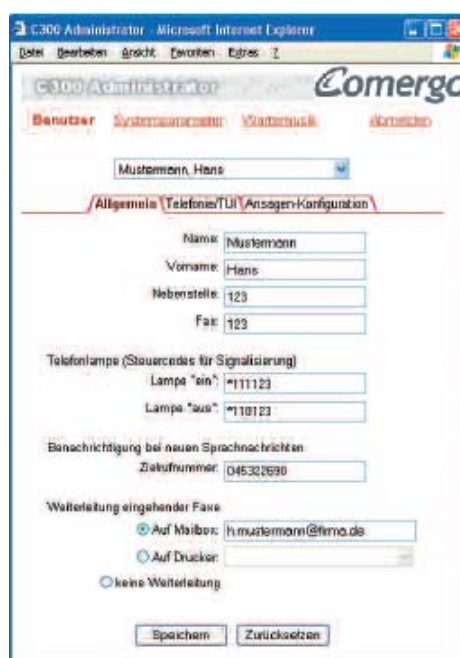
C300 Administrator - Microsoft Internet Explorer

Datei Bearbeiten Ansicht Favoriten Extras ?

C300 Administrator

Comergo

Benutzer Systemparameter Wartemusik abmelden

Mustermann, Hans

Allgemein Telefonie/TUI Ansagen-Konfiguration

Name: Mustermann

Vorname: Hans

Nebenstelle: 123

Fax: 123

Telefonlampe (Steuercodes für Signalisierung)

Lampe "ein": *111123

Lampe "aus": *110123

Benachrichtigung bei neuen Sprachnachrichten

Zielrufnummer: 045322690

Weiterleitung eingehender Faxe

Auf Mailbox: h.mustermann@firma.de

Auf Drucker:

keine Weiterleitung

Speichern Zurücksetzen